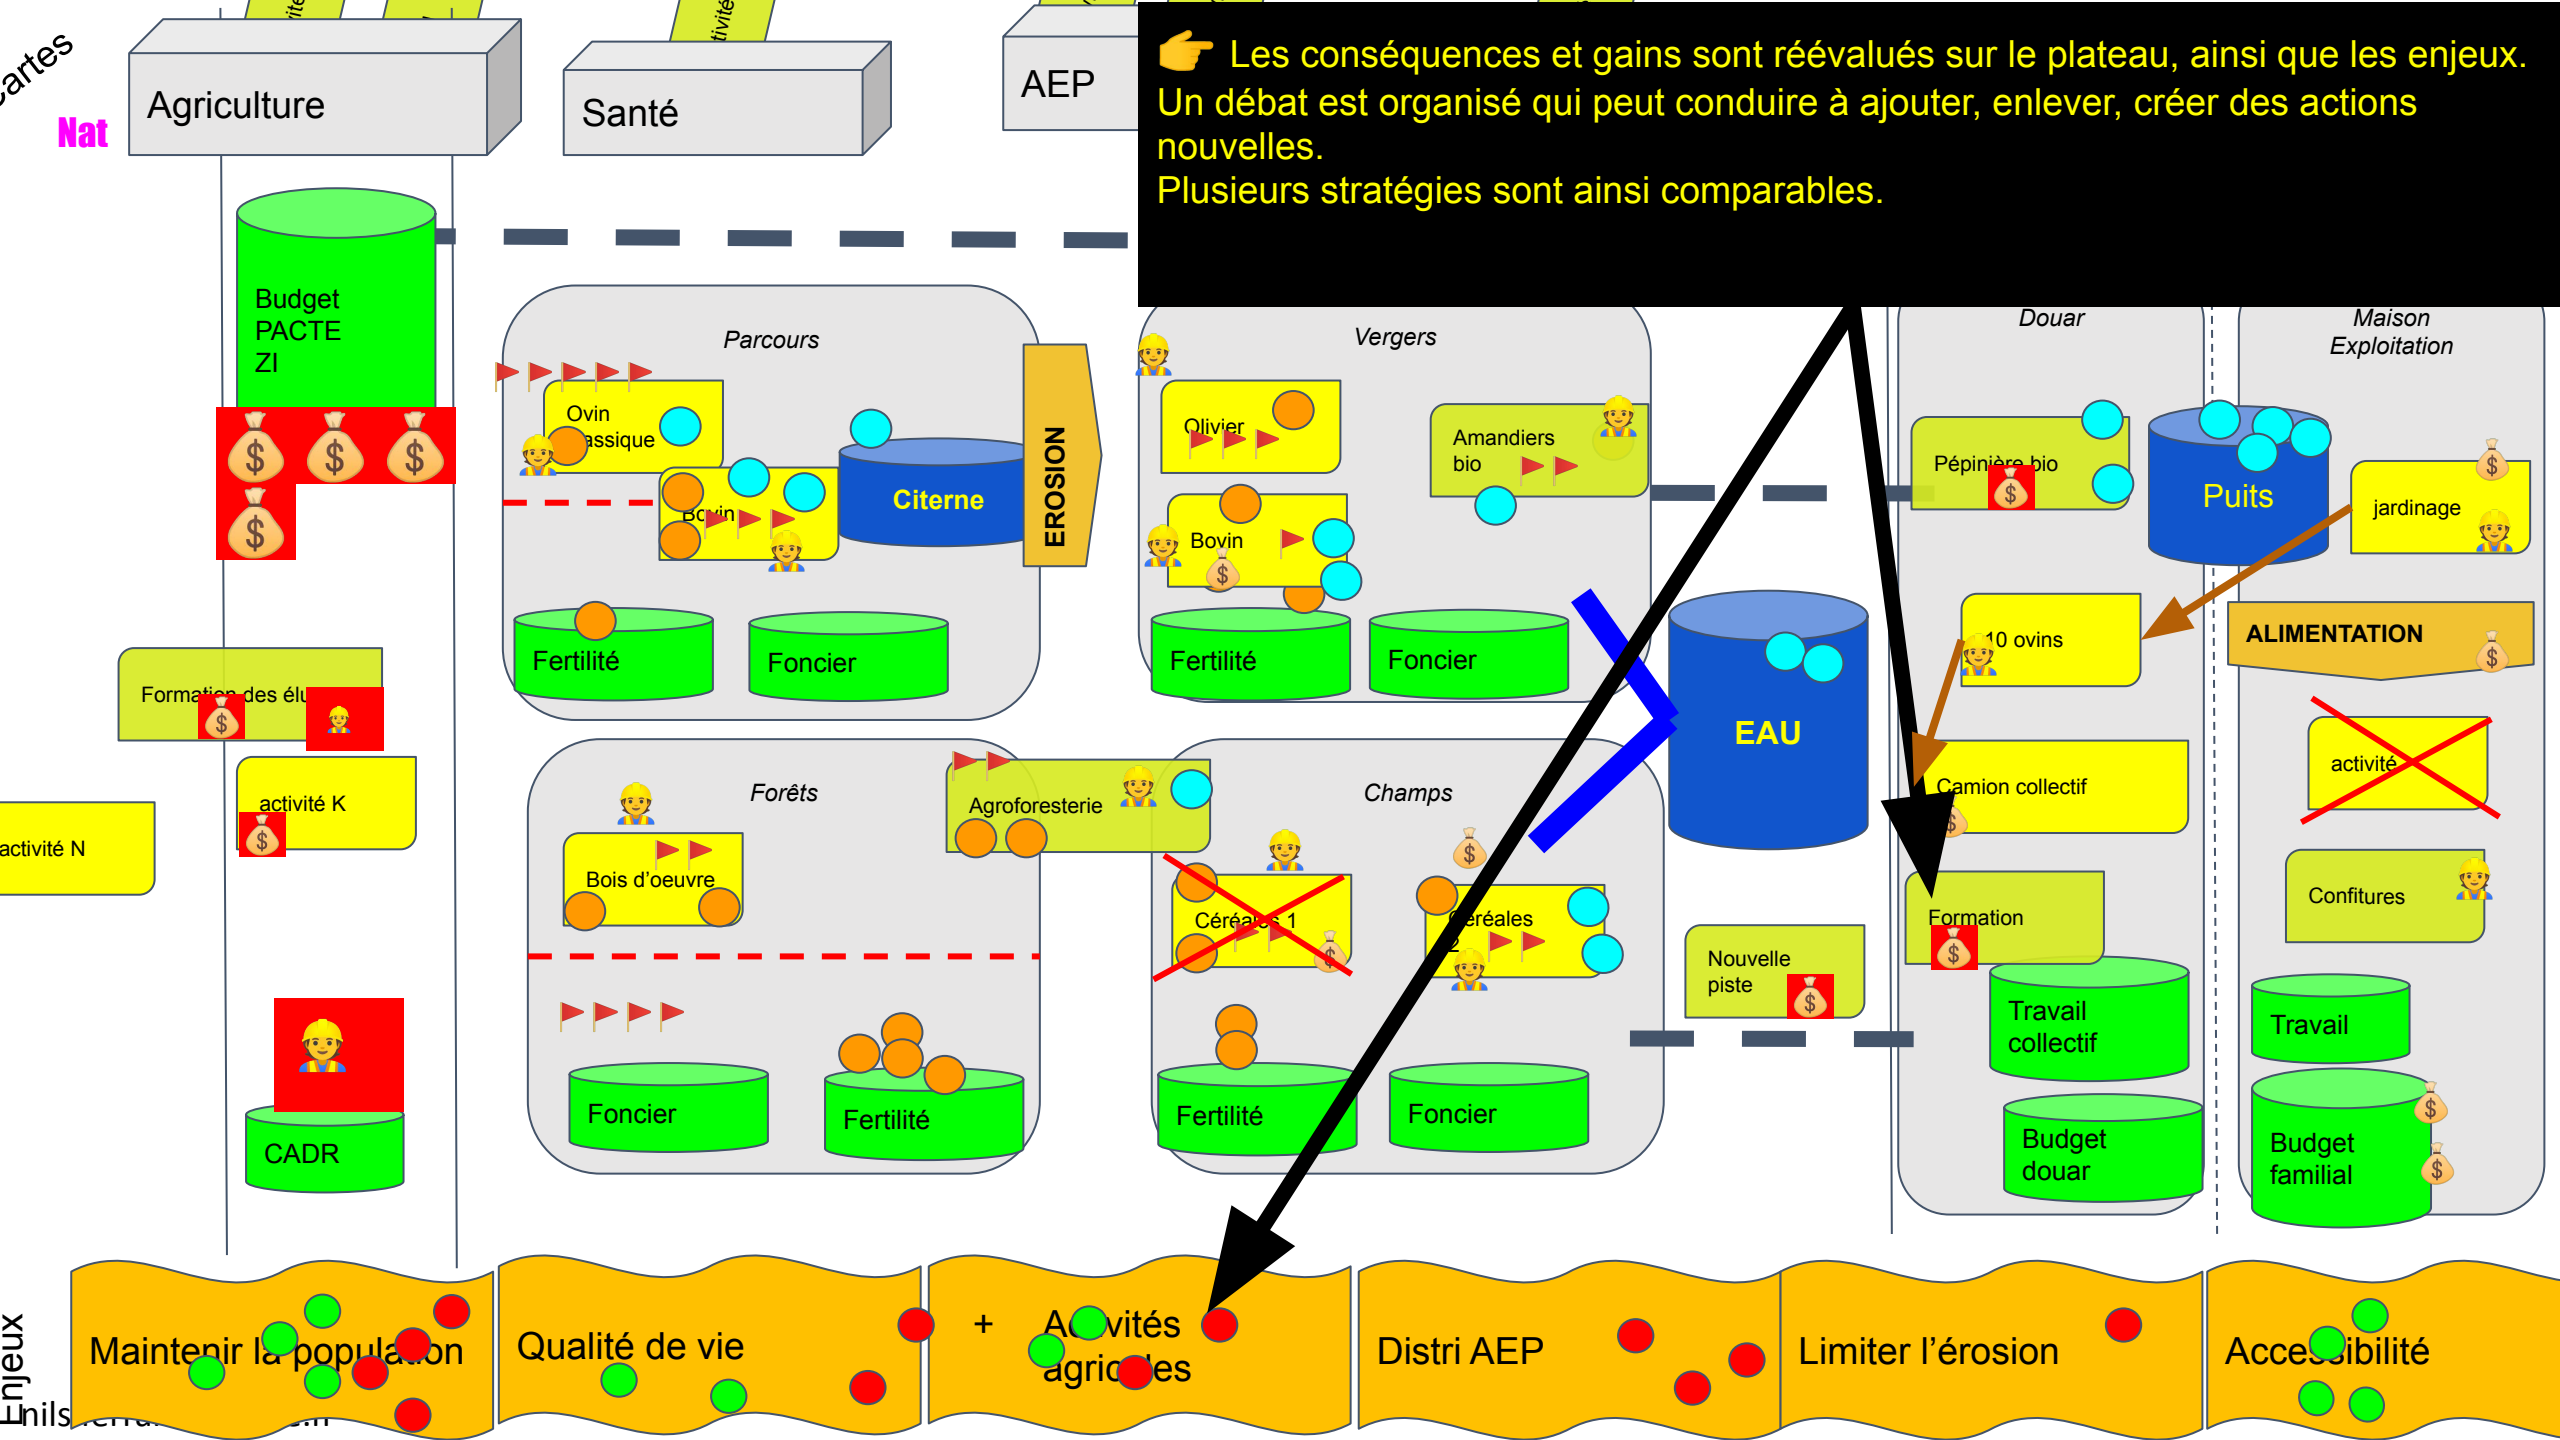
artes
Nat
Agriculture
Santé
AEP

👉 Les conséquences et gains sont réévalués sur le plateau, ainsi que les enjeux.
Un débat est organisé qui peut conduire à ajouter, enlever, créer des actions nouvelles.
Plusieurs stratégies sont ainsi comparables.

Budget PACTE ZI
Parcours
Ovin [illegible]assique
Bovin
Citerne
EROSION
Fertilité
Foncier
Vergers
Olivier
Amandiers bio
Bovin
Fertilité
Foncier
Douar
Pépinière bio
Puits
Maison Exploitation
jardinage
10 ovins
ALIMENTATION
EAU
Camion collectif
activité
Formation des élu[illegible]
activité K
activité N
Forêts
Bois d'oeuvre
Agroforesterie
Champs
Céréales 1
Céréales 2
Foncier
Fertilité
Nouvelle piste
Formation
Confitures
Travail collectif
Travail
Budget douar
Budget familial
CADR
Fertilité
Foncier
Maintenir la population
Qualité de vie
+ Activités agricoles
Distri AEP
Limiter l'érosion
Accessibilité
Enjeux
Enils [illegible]